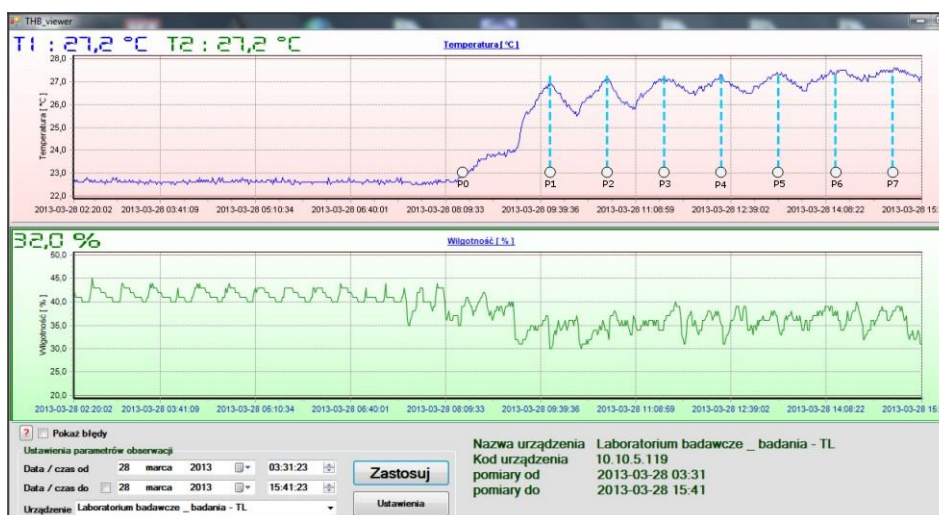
THB_viewer

T1 : 27,2 °C T2 : 27,2 °C

Temperatura [ °C ]

28,0
27,0
26,0
25,0
24,0
23,0
22,0

Temperatura [ °C ]

P0 P1 P2 P3 P4 P5 P6 P7

2013-03-28 02:20:02 2013-03-28 03:41:09 2013-03-28 05:10:34 2013-03-28 06:40:01 2013-03-28 08:09:33 2013-03-28 09:39:36 2013-03-28 11:08:59 2013-03-28 12:39:02 2013-03-28 14:08:22 2013-03-28 15:

32,0 %

Wilgotność [ % ]

50,0
45,0
40,0
35,0
30,0
25,0
20,0

Wilgotność [ % ]

2013-03-28 02:20:02 2013-03-28 03:41:09 2013-03-28 05:10:34 2013-03-28 06:40:01 2013-03-28 08:09:33 2013-03-28 09:39:36 2013-03-28 11:08:59 2013-03-28 12:39:02 2013-03-28 14:08:22 2013-03-28 15:

? Pokaż błędy

Ustawienia parametrów obserwacji

Data / czas od 28 marca 2013 03:31:23

Data / czas do 28 marca 2013 15:41:23

Urządzenie Laboratorium badawcze _ badania - TL

Zastosuj

Ustawienia

Nazwa urządzenia Laboratorium badawcze _ badania - TL
Kod urządzenia 10.10.5.119
pomiary od 2013-03-28 03:31
pomiary do 2013-03-28 15:41